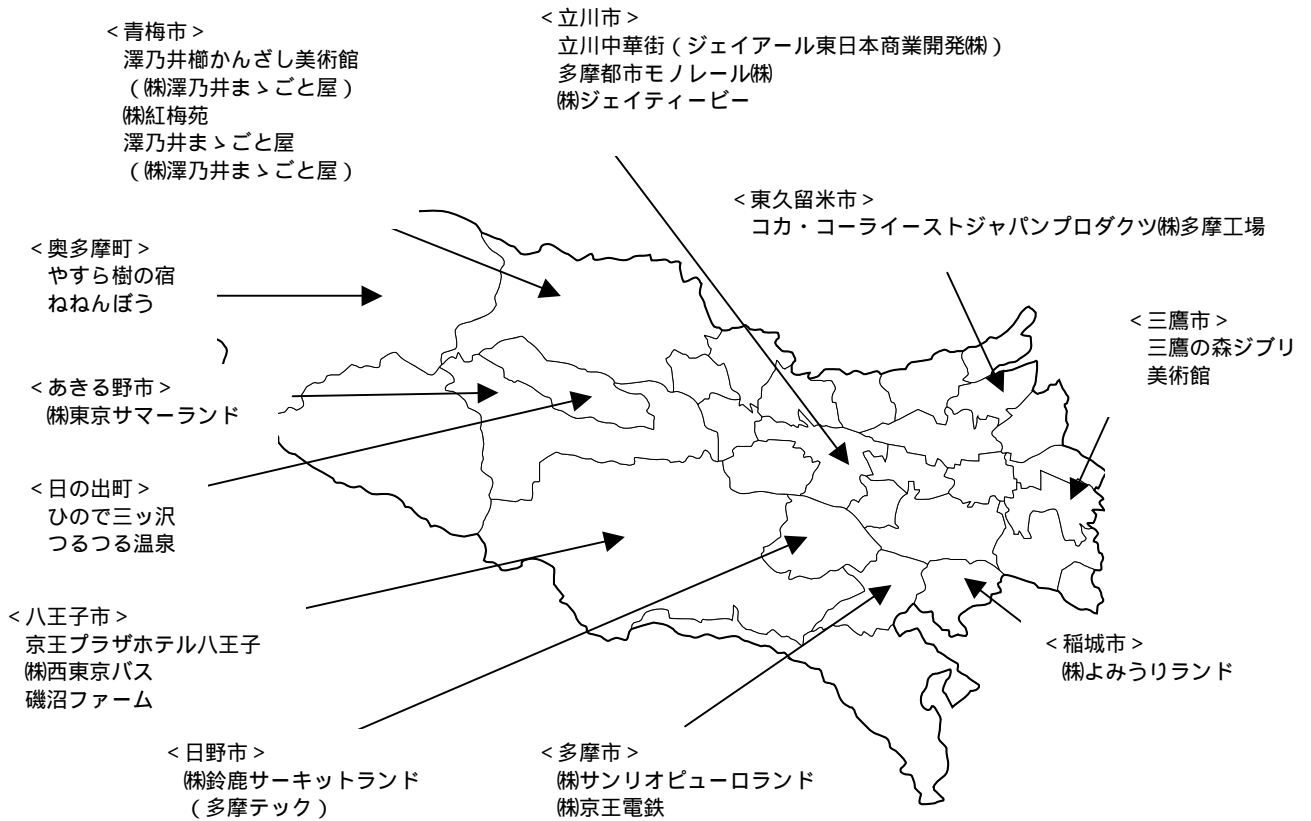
< 青梅市 >
澤乃井櫛かんざし美術館
（㈱澤乃井まゝごと屋）
㈱紅梅苑
澤乃井まゝごと屋
（㈱澤乃井まゝごと屋）

< 立川市 >
立川中華街（ジェイアール東日本商業開発㈱）
多摩都市モノレール㈱
㈱ジェイティービー

< 東久留米市 >
コカ・コーライーストジャパンプロダクツ㈱多摩工場

< 奥多摩町 >
やすら樹の宿
ねねんぼう

< 三鷹市 >
三鷹の森ジブリ
美術館

< あきる野市 >
㈱東京サマーランド

< 日の出町 >
ひのでミッ沢
つるつる温泉

< 八王子市 >
京王プラザホテル八王子
㈱西東京バス
磯沼ファーム

< 稲城市 >
㈱よみうりランド

< 日野市 >
㈱鈴鹿サーキットランド
（多摩テック）

< 多摩市 >
㈱サンリオピューロランド
㈱京王電鉄